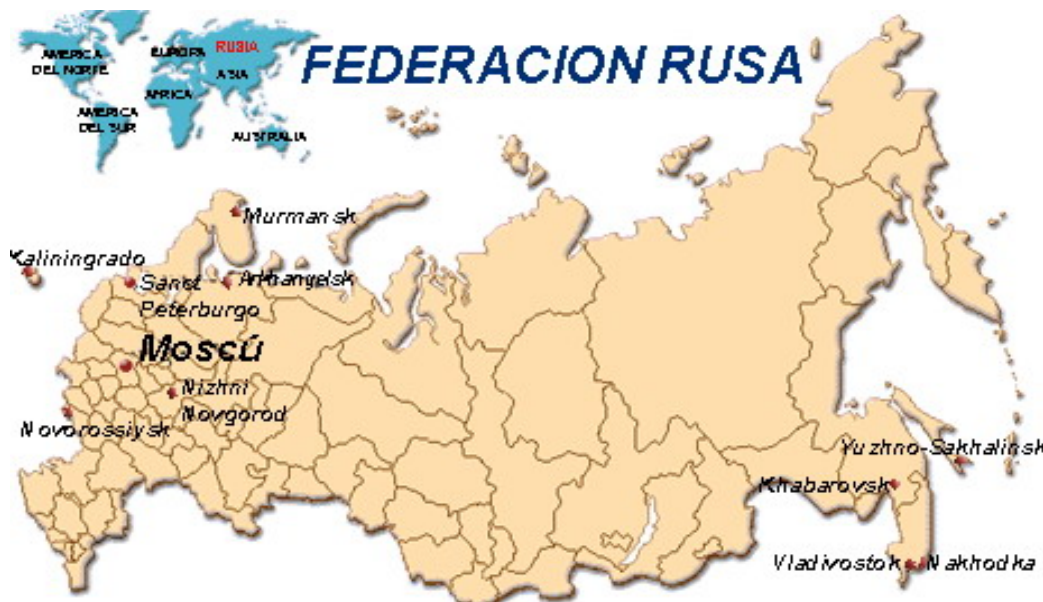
AMERICA DEL NORTE
EUROPA
RUSIA
ASIA
AFRICA
AMERICA DEL SUR
AUSTRALIA

FEDERACION RUSA

Murmansk
Kaliningrado
Sankt Peterburgo
Arkhangelsk
Moscú
Nizhni Novgorod
Novorossiysk
Yuzhno-Sakhalinsk
Khabarovsk
Vladivostok
Nakhodka